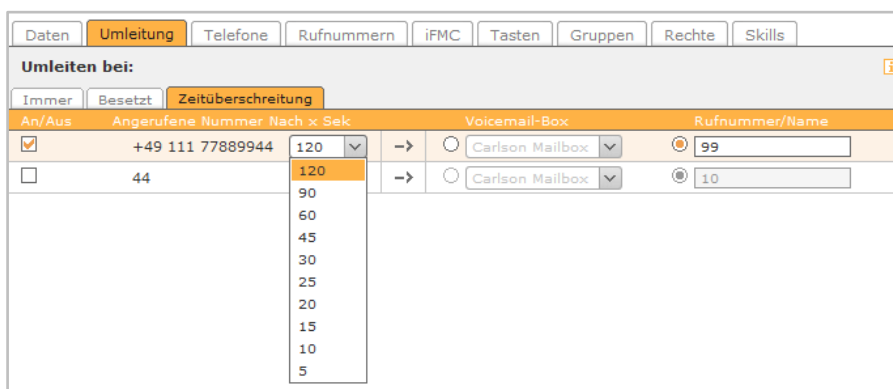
Daten | Umleitung | Telefone | Rufnummern | iFMC | Tasten | Gruppen | Rechte | Skills

Umleiten bei:

Immer | Besetzt | Zeitüberschreitung

| An/Aus | Angerufene Nummer | Nach x Sek | | Voicemail-Box | Rufnummer/Name |
|---|---|---|---|---|---|
| ☑ | +49 111 77889944 | 120 | -> | Carlson Mailbox | 99 |
| ☐ | 44 | | -> | Carlson Mailbox | 10 |

120
90
60
45
30
25
20
15
10
5